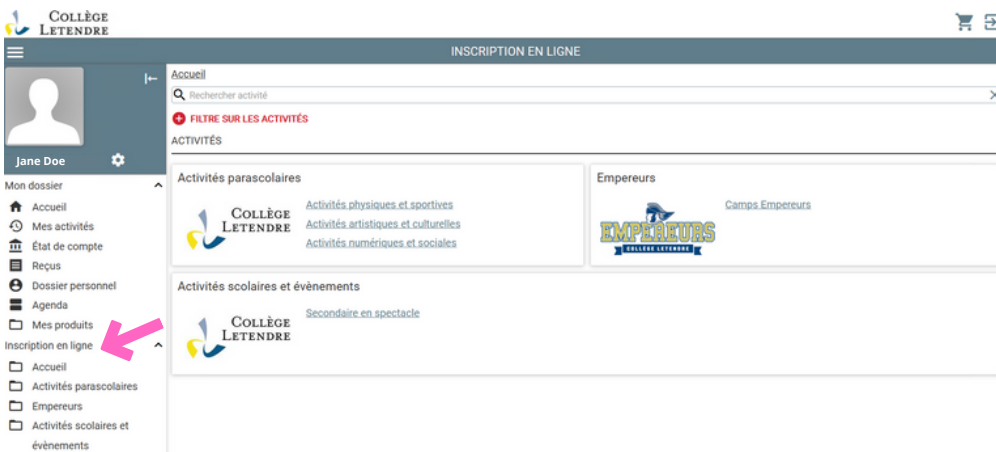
COLLÈGE LETENDRE

INSCRIPTION EN LIGNE

Jane Doe

Mon dossier

Accueil

Mes activités

État de compte

Reçus

Dossier personnel

Agenda

Mes produits

Inscription en ligne

Accueil

Activités parascolaires

Empereurs

Activités scolaires et évènements

Accueil

Rechercher activité

FILTRE SUR LES ACTIVITÉS

ACTIVITÉS

Activités parascolaires

COLLÈGE LETENDRE

Activités physiques et sportives

Activités artistiques et culturelles

Activités numériques et sociales

Empereurs

EMPEREURS COLLÈGE LETENDRE

Camps Empereurs

Activités scolaires et évènements

COLLÈGE LETENDRE

Secondaire en spectacle